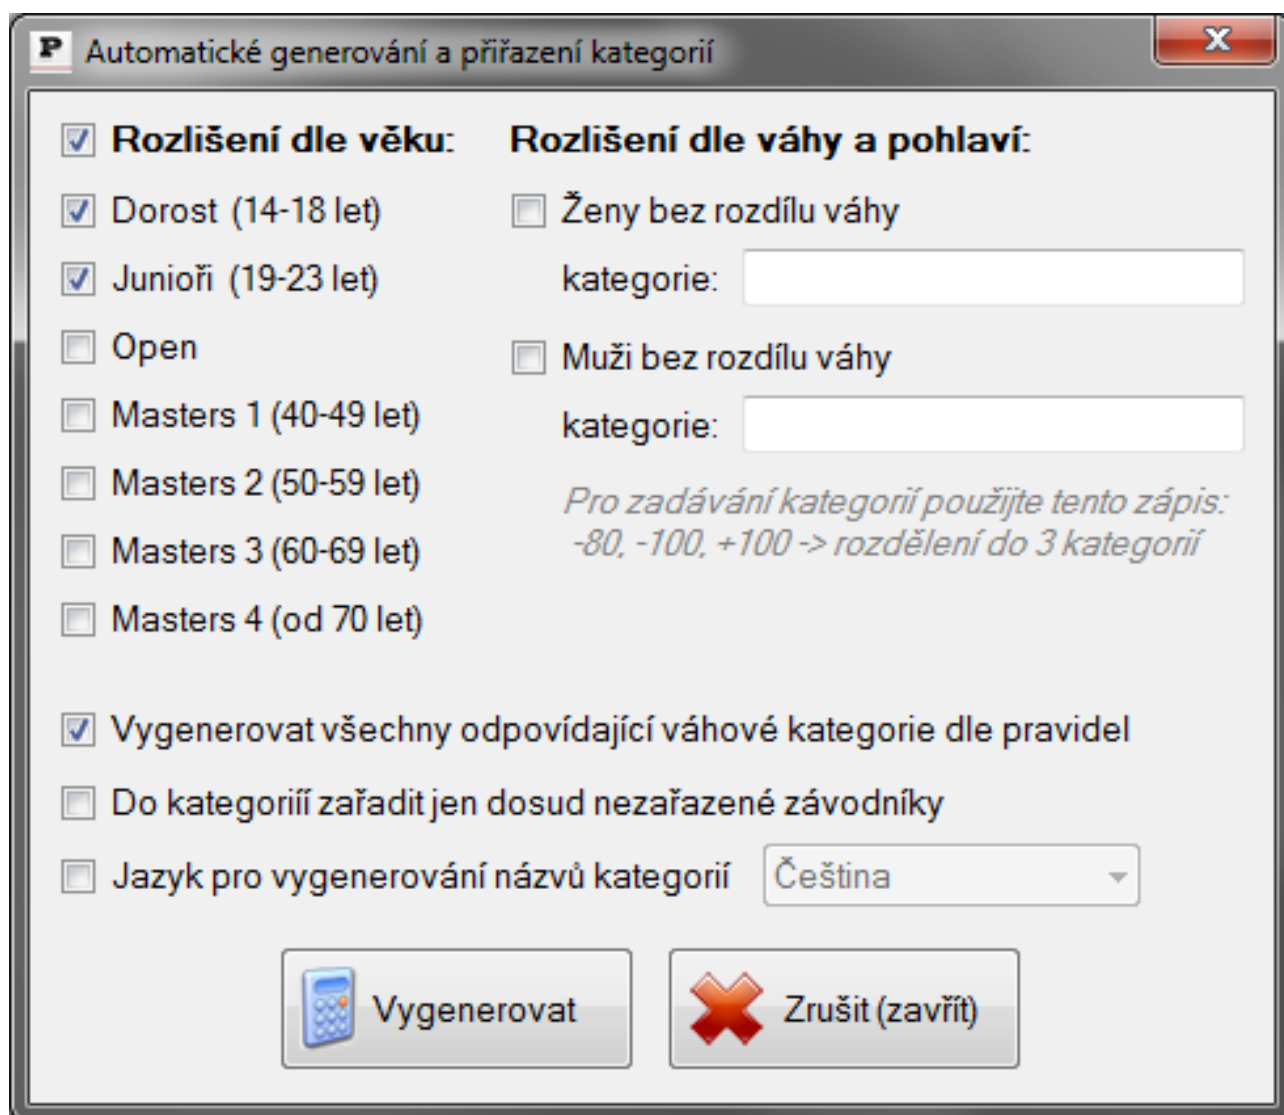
P Automatické generování a přiřazení kategorií

X

Rozlišení dle věku:

Dorost (14-18 let)

Junioři (19-23 let)

Open

Masters 1 (40-49 let)

Masters 2 (50-59 let)

Masters 3 (60-69 let)

Masters 4 (od 70 let)

Rozlišení dle váhy a pohlaví:

Ženy bez rozdílu váhy

kategorie:

Muži bez rozdílu váhy

kategorie:

Pro zadávání kategorií použijte tento zápis: -80, -100, +100 -> rozdělení do 3 kategorií

Vygenerovat všechny odpovídající váhové kategorie dle pravidel

Do kategoriií zařadit jen dosud nezařazené závodníky

Jazyk pro vygenerování názvů kategorií Čeština

Vygenerovat

Zrušit (zavřít)